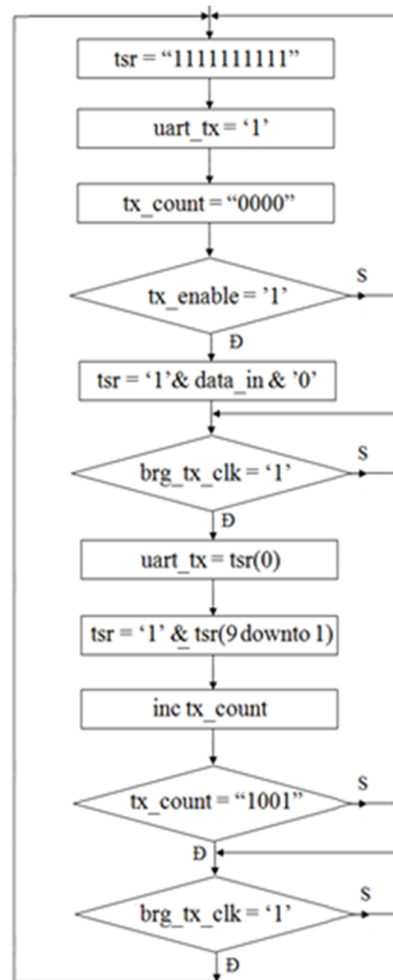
tsr = “1111111111”

uart_tx = ‘1’

tx_count = “0000”

tx_enable = ’1’

S

Đ

tsr = ‘1’& data_in & ’0’

brg_tx_clk = ‘1’

S

Đ

uart_tx = tsr(0)

tsr = ‘1’ & tsr(9 downto 1)

inc tx_count

tx_count = “1001”

S

Đ

brg_tx_clk = ‘1’

S

Đ